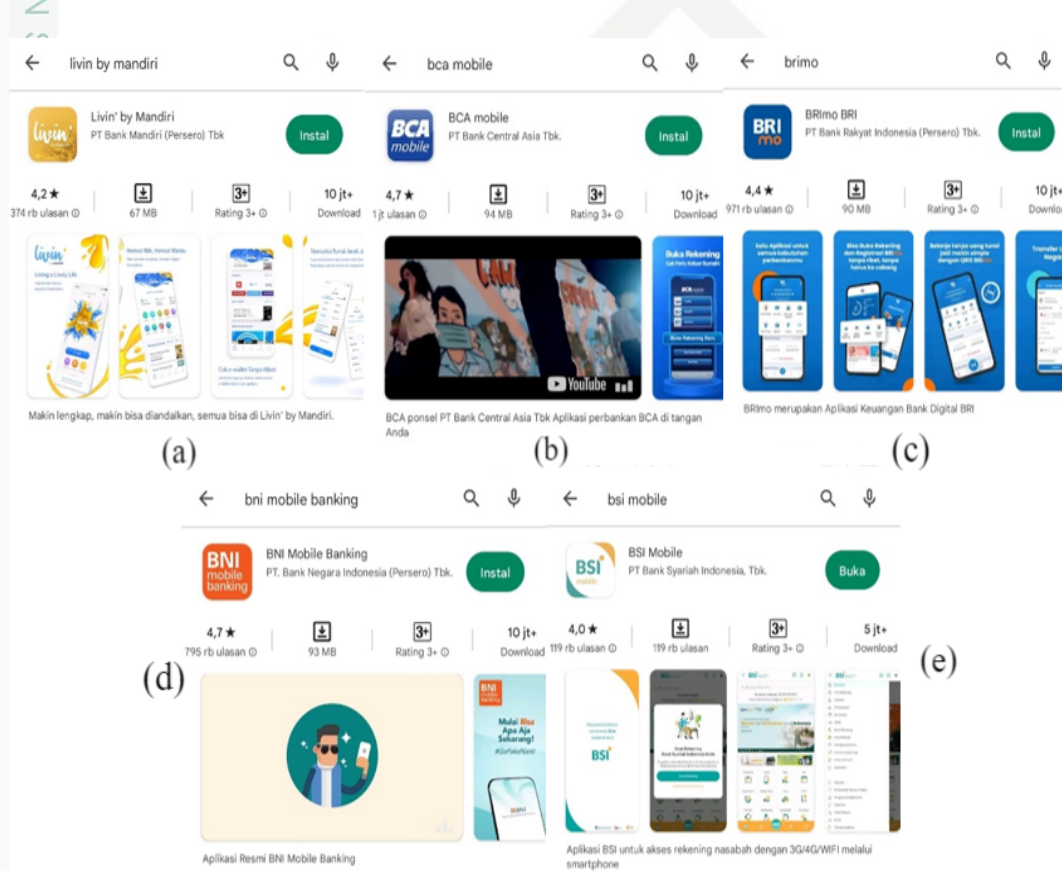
livin by mandiri

Livin' by Mandiri
PT Bank Mandiri (Persero) Tbk

Instal

4,2★
374 rb ulasan

67 MB

3+
Rating 3+

10 jt+
Download

Makin lengkap, makin bisa diandalkan, semua bisa di Livin' by Mandiri.

(a)

bca mobile

BCA mobile
PT Bank Central Asia Tbk.

Instal

4,7★
1 jt ulasan

94 MB

3+
Rating 3+

10 jt+
Download

YouTube

Buka Rekening

BCA ponsel PT Bank Central Asia Tbk Aplikasi perbankan BCA di tangan Anda

(b)

brimo

BRImo BRI
PT Bank Rakyat Indonesia (Persero) Tbk.

Instal

4,4★
971 rb ulasan

90 MB

3+
Rating 3+

10 jt+
Download

BRImo merupakan Aplikasi Keuangan Bank Digital BRI

(c)

bni mobile banking

BNI Mobile Banking
PT. Bank Negara Indonesia (Persero) Tbk.

Instal

4,7★
795 rb ulasan

93 MB

3+
Rating 3+

10 jt+
Download

Mulai Bisa Apa Aja Sekarang!

Aplikasi Resmi BNI Mobile Banking

(d)

bsi mobile

BSI Mobile
PT Bank Syariah Indonesia, Tbk.

Buka

4,0★
119 rb ulasan

119 rb ulasan

3+
Rating 3+

5 jt+
Download

Aplikasi BSI untuk akses rekening nasabah dengan 3G/4G/WIFI melalui smartphone

(e)